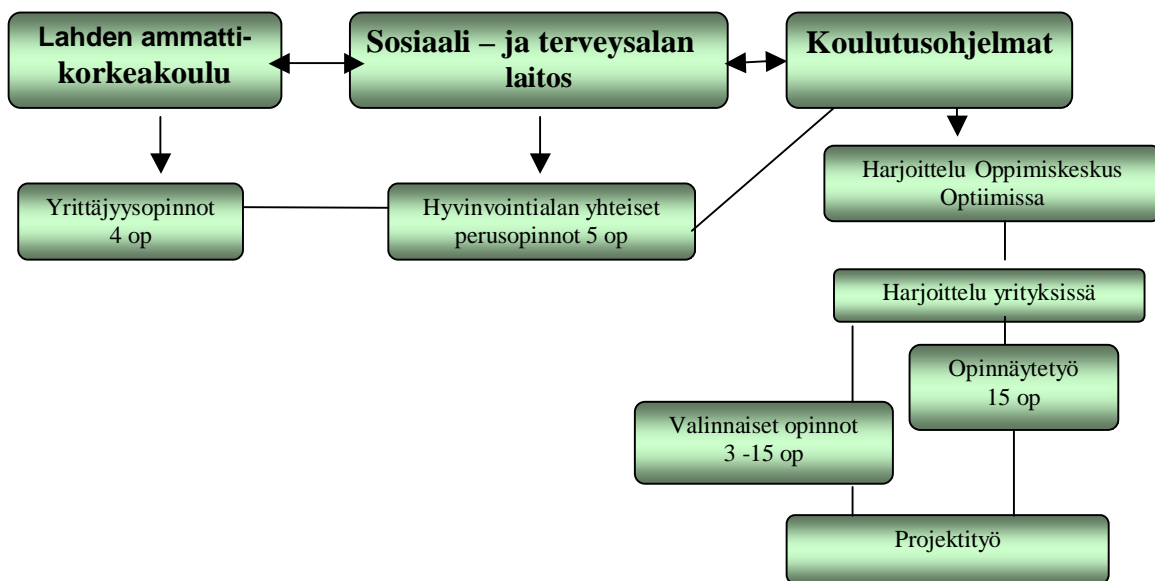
Lahden ammattikorkeakoulu

Sosiaali – ja terveysalan laitos

Koulutusohjelmat

Yrittäjyysopinnot
4 op

Hyvinvointialan yhteiset perusopinnot 5 op

Harjoittelu Oppimiskeskus Optiimissa

Harjoittelu yrityksissä

Opinnäytetyö
15 op

Valinnaiset opinnot
3 -15 op

Projektityö